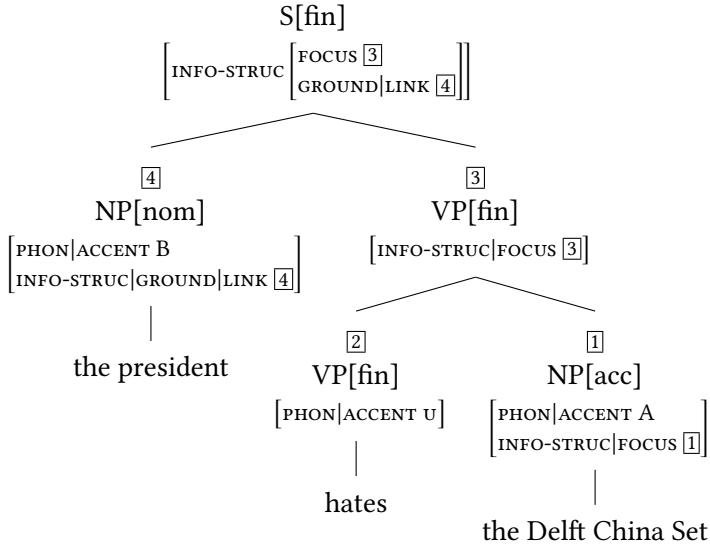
S[fin]

$\left[\text{INFO-STRUC}\left[\begin{array}{l}\text{FOCUS } \boxed{3}\\ \text{GROUND}|\text{LINK } \boxed{4}\end{array}\right]\right]$

$\boxed{4}$
NP[nom]

$\left[\begin{array}{l}\text{PHON}|\text{ACCENT B}\\ \text{INFO-STRUC}|\text{GROUND}|\text{LINK } \boxed{4}\end{array}\right]$

the president

$\boxed{3}$
VP[fin]

$\left[\text{INFO-STRUC}|\text{FOCUS } \boxed{3}\right]$

$\boxed{2}$
VP[fin]

$\left[\text{PHON}|\text{ACCENT U}\right]$

hates

$\boxed{1}$
NP[acc]

$\left[\begin{array}{l}\text{PHON}|\text{ACCENT A}\\ \text{INFO-STRUC}|\text{FOCUS } \boxed{1}\end{array}\right]$

the Delft China Set